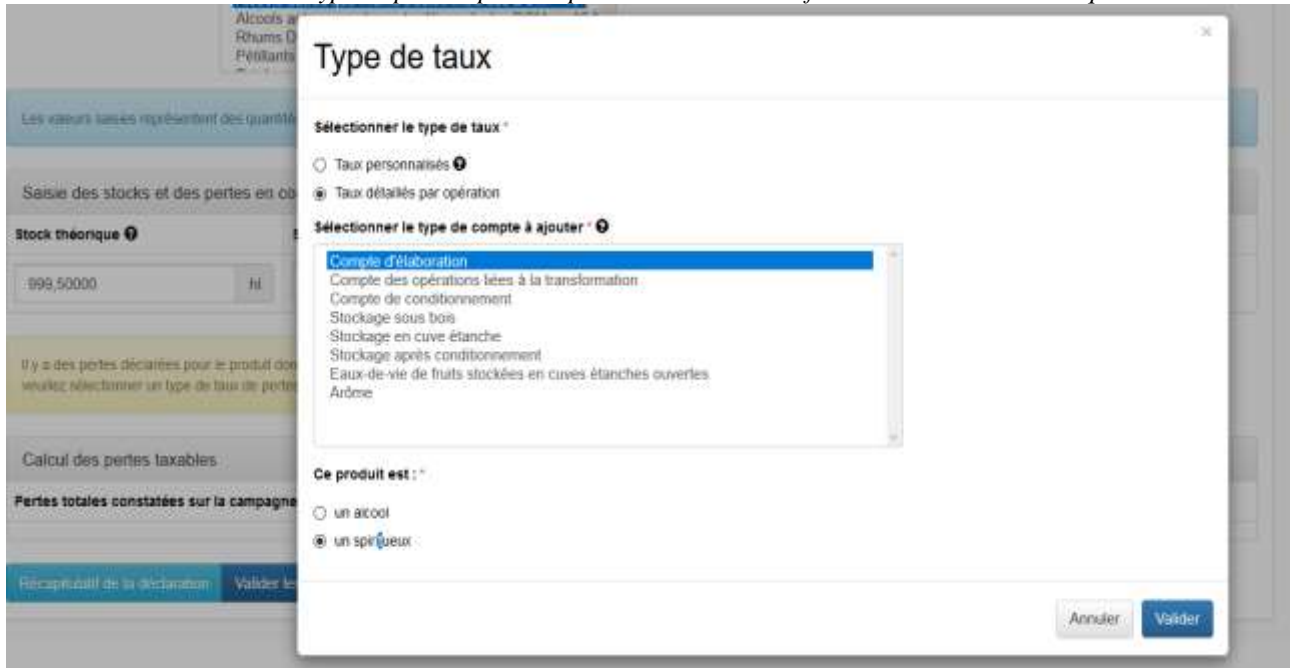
Alcools a
Rhums D
Pétillants

Les valeurs saisies représentent des quantité

Saisie des stocks et des pertes en co

Stock théorique

999,50000 hl

Il y a des pertes déclarées pour le produit don veuillez sélectionner un type de taux de perte

Calcul des pertes taxables

Pertes totales constatées sur la campagne

Récapitulatif de la déclaration Valider le

Type de taux

×

Sélectionner le type de taux *

Taux personnalisés

Taux détaillés par opération

Sélectionner le type de compte à ajouter *

Compte d'élaboration
Compte des opérations liées à la transformation
Compte de conditionnement
Stockage sous bois
Stockage en cuve étanche
Stockage après conditionnement
Eaux-de-vie de fruits stockées en cuves étanches ouvertes
Arôme

Ce produit est : *

un alcool

un spiritueux

Annuler Valider